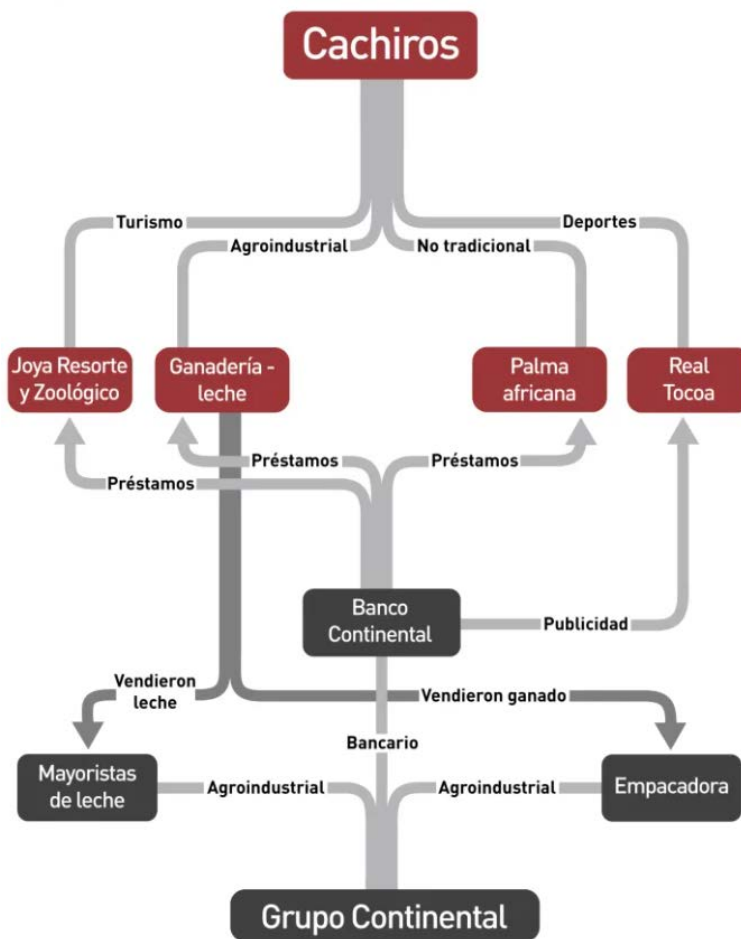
Cachiros

Turismo

Agroindustrial

No tradicional

Deportes

Joya Resorte y Zoológico

Ganadería - leche

Palma africana

Real Tocoa

Préstamos

Préstamos

Préstamos

Banco Continental

Publicidad

Vendieron leche

Vendieron ganado

Bancario

Mayoristas de leche

Agroindustrial

Agroindustrial

Empacadora

Grupo Continental